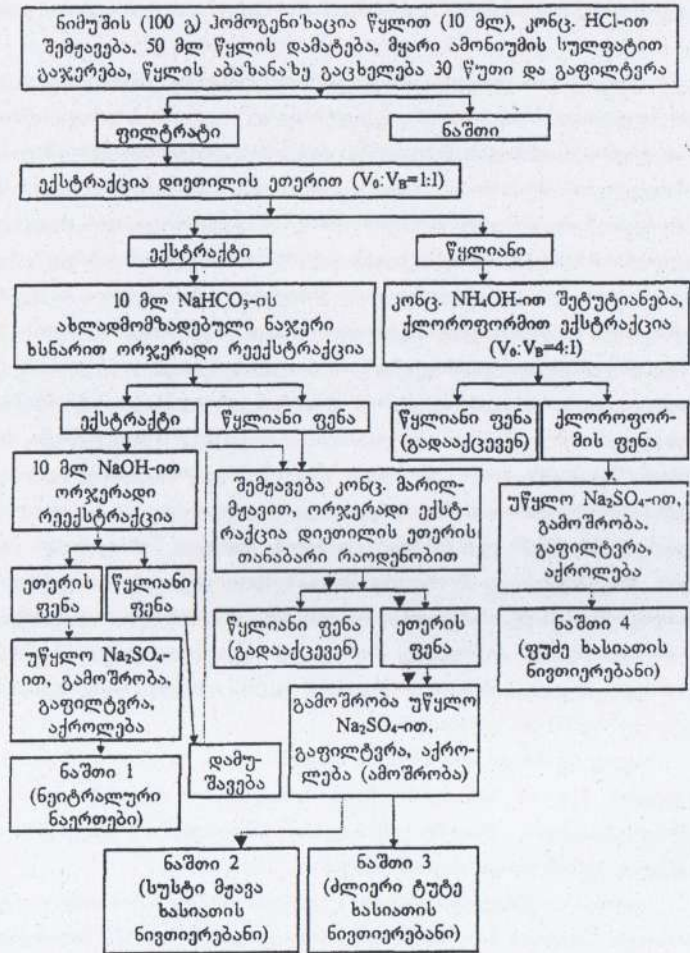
ნიმუშის (100 გ) ჰომოგენიზაცია წყლით (10 მლ), კონც. HCl-ით შემჟავება, 50 მლ წყლის დამატება, მყარი ამონიუმის სულფატით გაჯერება, წყლის აბაზანაზე გაცხელება 30 წუთი და გაფილტვრა

ფილტრატი

ნაშთი

ექსტრაქცია დიეთილის ეთერით ($V_0:V_B=1:1$)

ექსტრაქტი

წყლიანი

10 მლ $NaHCO_3$-ის ახლადმომზადებული ნაჯერი ხსნარით ორჯერადი რეექსტრაქცია

კონც. $NH_4OH$-ით შეტუტიანება, ქლოროფორმით ექსტრაქცია ($V_0:V_B=4:1$)

ექსტრაქტი

წყლიანი ფენა

წყლიანი ფენა (გადააქცევენ)

ქლოროფორმის ფენა

10 მლ NaOH-ით ორჯერადი რეექსტრაქცია

შემჟავება კონც. მარილმჟავით, ორჯერადი ექსტრაქცია დიეთილის ეთერის თანაბარი რაოდენობით

უწყლო $Na_2SO_4$-ით, გამოშრობა, გაფილტვრა, აქროლება

ეთერის ფენა

წყლიანი ფენა

ნაშთი 4 (ფუძე ხასიათის ნივთიერებანი)

წყლიანი ფენა (გადააქცევენ)

ეთერის ფენა

უწყლო $Na_2SO_4$-ით, გამოშრობა, გაფილტვრა, აქროლება

გამოშრობა უწყლო $Na_2SO_4$-ით, გაფილტვრა, აქროლება (ამოშრობა)

დამუშავება

ნაშთი 1 (ნეიტრალური ნაერთები)

ნაშთი 2 (სუსტი მჟავა ხასიათის ნივთიერებანი)

ნაშთი 3 (ძლიერი ტუტე ხასიათის ნივთიერებანი)